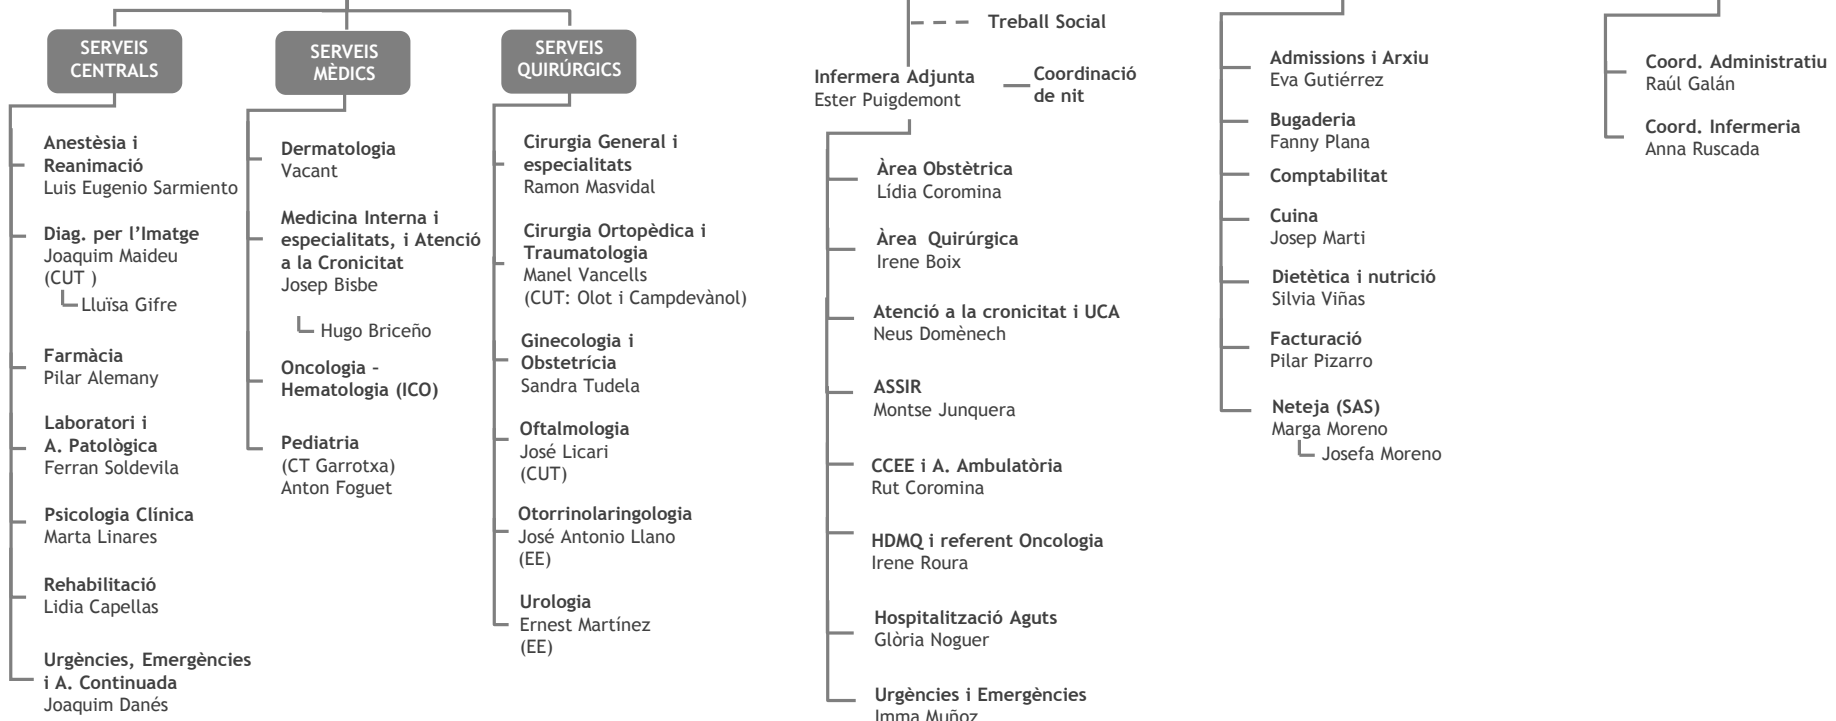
SERVEIS CENTRALS

Anestèsia i Reanimació
Luis Eugenio Sarmiento

Diag. per l'Imatge
Joaquim Maideu
(CUT )
Lluïsa Gifre

Farmàcia
Pilar Alemany

Laboratori i A. Patològica
Ferran Soldevila

Psicologia Clínica
Marta Linares

Rehabilitació
Lidia Capellas

Urgències, Emergències i A. Continuada
Joaquim Danés

SERVEIS MÈDICS

Dermatologia
Vacant

Medicina Interna i especialitats, i Atenció a la Cronicitat
Josep Bisbe
Hugo Briceño

Oncologia - Hematologia (ICO)

Pediatria
(CT Garrotxa)
Anton Foguet

SERVEIS QUIRÚRGICS

Cirurgia General i especialitats
Ramon Masvidal

Cirurgia Ortopèdica i Traumatologia
Manel Vancells
(CUT: Olot i Campdevànol)

Ginecologia i Obstetrícia
Sandra Tudela

Oftalmologia
José Licari
(CUT)

Otorrinolaringologia
José Antonio Llano
(EE)

Urologia
Ernest Martínez
(EE)

Treball Social

Infermera Adjunta
Ester Puigdemont

Coordinació de nit

Àrea Obstètrica
Lídia Coromina

Àrea Quirúrgica
Irene Boix

Atenció a la cronicitat i UCA
Neus Domènech

ASSIR
Montse Junquera

CCEE i A. Ambulatòria
Rut Coromina

HDMQ i referent Oncologia
Irene Roura

Hospitalització Aguts
Glòria Noguer

Urgències i Emergències
Imma Muñoz

Admissions i Arxiu
Eva Gutiérrez

Bugaderia
Fanny Plana

Comptabilitat

Cuina
Josep Marti

Dietètica i nutrició
Silvia Viñas

Facturació
Pilar Pizarro

Neteja (SAS)
Marga Moreno
Josefa Moreno

Coord. Administratiu
Raúl Galán

Coord. Infermeria
Anna Ruscada